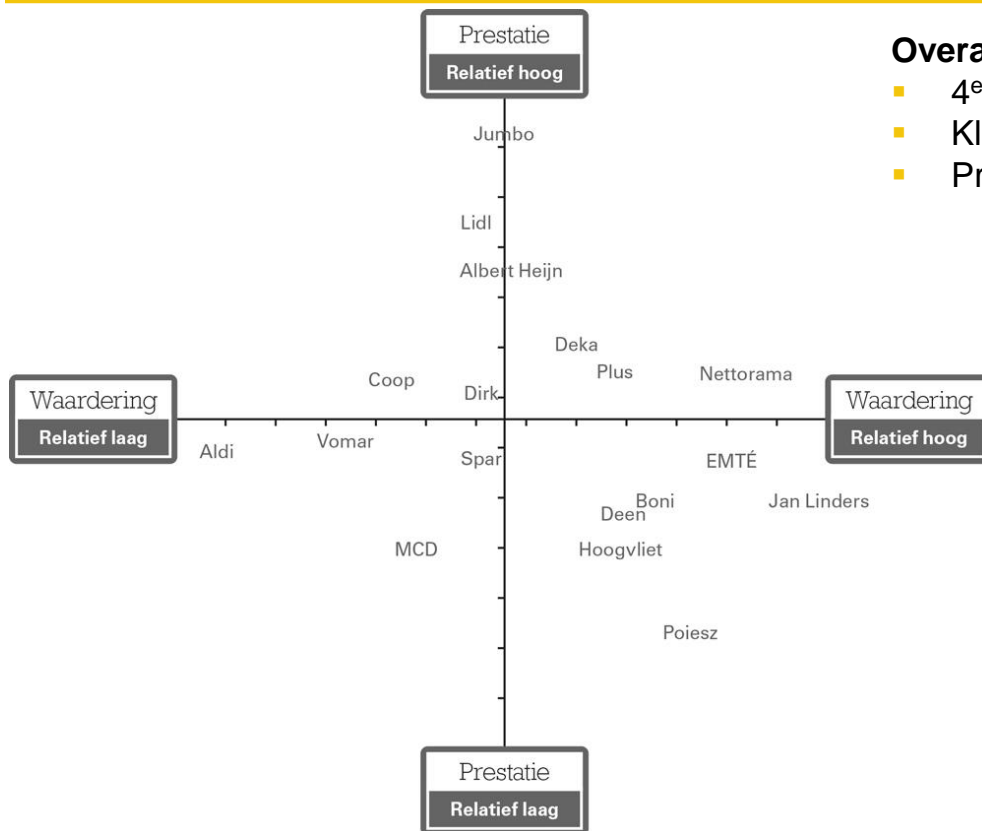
Prestatie
Relatief hoog

Jumbo
Lidl
Albert Heijn
Deka
Plus
Nettorama
Coop
Dirk

Waardering
Relatief laag

Aldi
Vomar
Spar
EMTÉ
Boni
Deen
Jan Linders
MCD
Hoogvliet
Poiesz

Waardering
Relatief hoog

Prestatie
Relatief laag

Overa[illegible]
$4^e$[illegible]
Kl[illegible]
Pr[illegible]